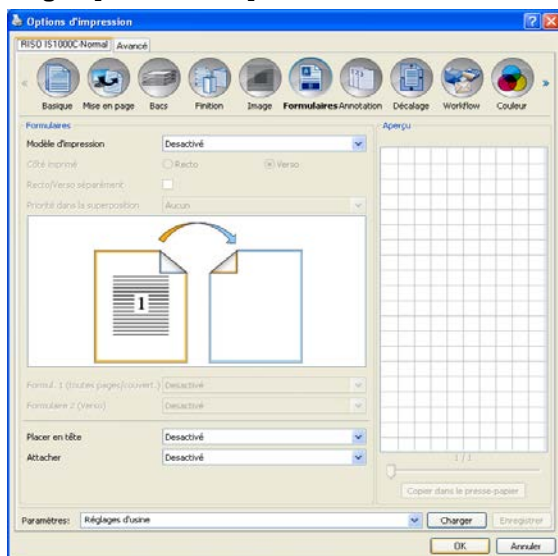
Options d'impression

RISO IS1000C-Normal | Avancé

Basique | Mise en page | Bacs | Finition | Image | Formulaires | Annotation | Décalage | Workflow | Couleur

Formulaires

Modèle d'impression: Desactivé

Côté imprimé: Recto | Verso

Recto/Verso séparément

Priorité dans la superposition: Aucun

1

Formul. 1 (toutes pages/couvert.): Desactivé

Formulaire 2 (Verso): Desactivé

Placer en tête: Desactivé

Attacher: Desactivé

Aperçu

1 / 1

Copier dans le presse-papier

Paramètres: Réglages d'usine | Charger | Enregistrer

OK | Annuler